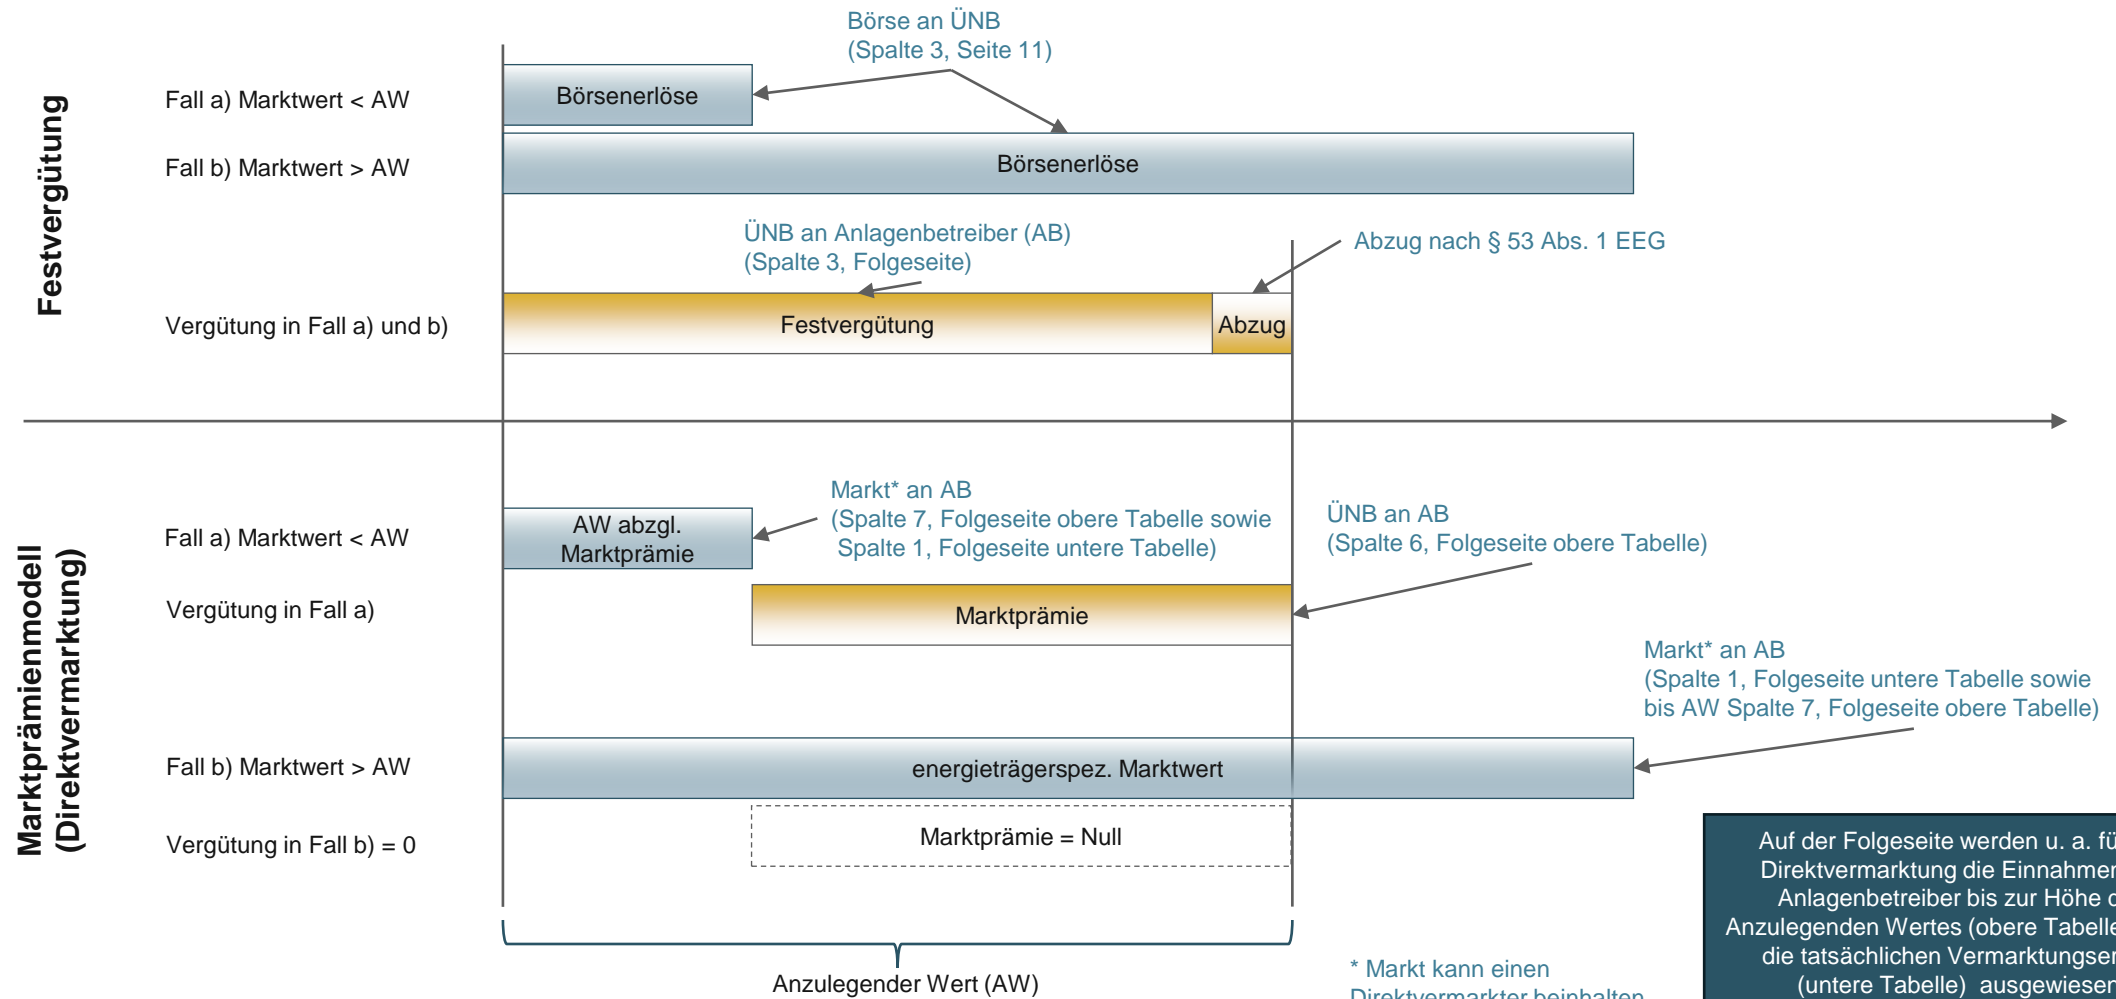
Festvergütung

Börse an ÜNB
(Spalte 3, Seite 11)

Fall a) Marktwert < AW

Börsenerlöse

Fall b) Marktwert > AW

Börsenerlöse

ÜNB an Anlagenbetreiber (AB)
(Spalte 3, Folgeseite)

Abzug nach § 53 Abs. 1 EEG

Vergütung in Fall a) und b)

Festvergütung

Abzug

Marktprämienmodell
(Direktvermarktung)

Markt* an AB
(Spalte 7, Folgeseite obere Tabelle sowie
Spalte 1, Folgeseite untere Tabelle)

ÜNB an AB
(Spalte 6, Folgeseite obere Tabelle)

Fall a) Marktwert < AW

AW abzgl. Marktprämie

Vergütung in Fall a)

Marktprämie

Markt* an AB
(Spalte 1, Folgeseite untere Tabelle sowie
bis AW Spalte 7, Folgeseite obere Tabelle)

Fall b) Marktwert > AW

energieträgerspez. Marktwert

Vergütung in Fall b) = 0

Marktprämie = Null

Anzulegender Wert (AW)

* Markt kann einen
Direktvermarkter beinhalten

Auf der Folgeseite werden u. a. fü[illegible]
Direktvermarktung die Einnahme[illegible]
Anlagenbetreiber bis zur Höhe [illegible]
Anzulegenden Wertes (obere Tabell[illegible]
die tatsächlichen Vermarktungse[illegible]
(untere Tabelle) ausgewiese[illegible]